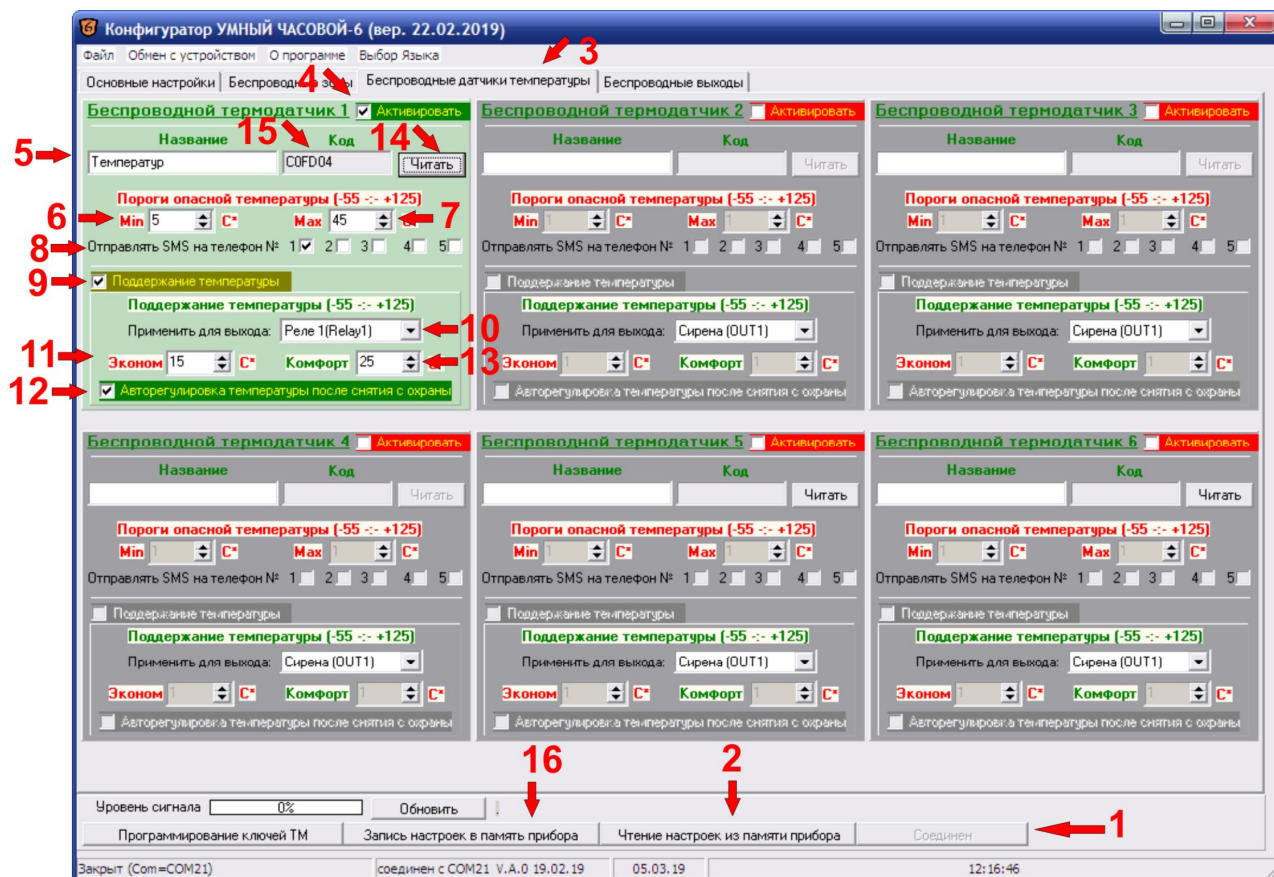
Конфигуратор УМНЫЙ ЧАСОВОЙ-6 (вер. 22.02.2019)

Файл | Обмен с устройством | О программе | Выбор Языка

Основные настройки | Беспроводные зоны | Беспроводные датчики температуры | Беспроводные выходы

3

4

Беспроводной термодатчик 1 Активировать
Название 15 Код 14
5 Температур C0FD04 Читать
Пороги опасной температуры (-55 -:- +125)
6 Min 5 C* Max 45 C* 7
8 Отправлять SMS на телефон № 1 2 3 4 5
9 Поддержание температуры
Поддержание температуры (-55 -:- +125)
Применить для выхода: Реле 1(Relay1) 10
11 Эконом 15 C* Комфорт 25 C* 13
12 Авторегулировка температуры после снятия с охраны

Беспроводной термодатчик 2 Активировать
Название Код
Читать
Пороги опасной температуры (-55 -:- +125)
Min C* Max C*
Отправлять SMS на телефон № 1 2 3 4 5
Поддержание температуры
Поддержание температуры (-55 -:- +125)
Применить для выхода: Сирена (OUT1)
Эконом C* Комфорт C*
Авторегулировка температуры после снятия с охраны

Беспроводной термодатчик 3 Активировать
Название Код
Читать
Пороги опасной температуры (-55 -:- +125)
Min C* Max C*
Отправлять SMS на телефон № 1 2 3 4 5
Поддержание температуры
Поддержание температуры (-55 -:- +125)
Применить для выхода: Сирена (OUT1)
Эконом C* Комфорт C*
Авторегулировка температуры после снятия с охраны

Беспроводной термодатчик 4 Активировать
Название Код
Читать
Пороги опасной температуры (-55 -:- +125)
Min C* Max C*
Отправлять SMS на телефон № 1 2 3 4 5
Поддержание температуры
Поддержание температуры (-55 -:- +125)
Применить для выхода: Сирена (OUT1)
Эконом C* Комфорт C*
Авторегулировка температуры после снятия с охраны

Беспроводной термодатчик 5 Активировать
Название Код
Читать
Пороги опасной температуры (-55 -:- +125)
Min C* Max C*
Отправлять SMS на телефон № 1 2 3 4 5
Поддержание температуры
Поддержание температуры (-55 -:- +125)
Применить для выхода: Сирена (OUT1)
Эконом C* Комфорт C*
Авторегулировка температуры после снятия с охраны

Беспроводной термодатчик 6 Активировать
Название Код
Читать
Пороги опасной температуры (-55 -:- +125)
Min C* Max C*
Отправлять SMS на телефон № 1 2 3 4 5
Поддержание температуры
Поддержание температуры (-55 -:- +125)
Применить для выхода: Сирена (OUT1)
Эконом C* Комфорт C*
Авторегулировка температуры после снятия с охраны

16 2

Уровень сигнала 0% Обновить
Программирование ключей ТМ | Запись настроек в память прибора | Чтение настроек из памяти прибора | Соединен 1

Закрыт (Com=COM21) | соединен с COM21 V.A.0 19.02.19 | 05.03.19 | 12:16:46